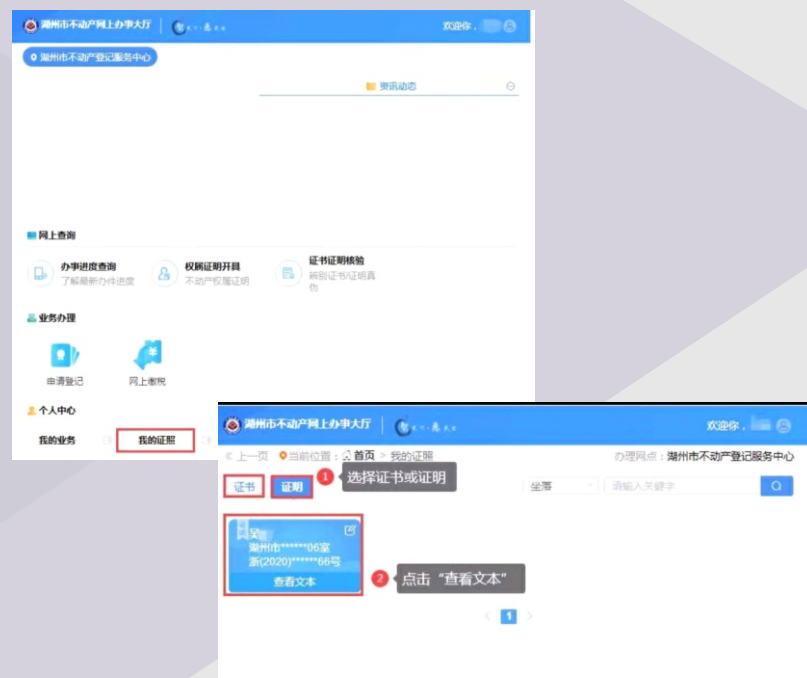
湖州市不动产网上办事大厅

欢迎你，

湖州市不动产登记服务中心

资讯动态

网上查询

办事进度查询
了解最新办件进度

权属证明开具
不动产权属证明

证书证明核验
鉴别证书/证明真伪

业务办理

申请登记

网上缴税

个人中心

我的业务

我的证照

湖州市不动产网上办事大厅

欢迎你，

« 上一页　当前位置：首页 > 我的证照

办理网点：湖州市不动产登记服务中心

证书　证明

1 选择证书或证明

坐落

请输入关键字

湖州市******06室
浙(2020)******66号
查看文本

2 点击“查看文本”

1